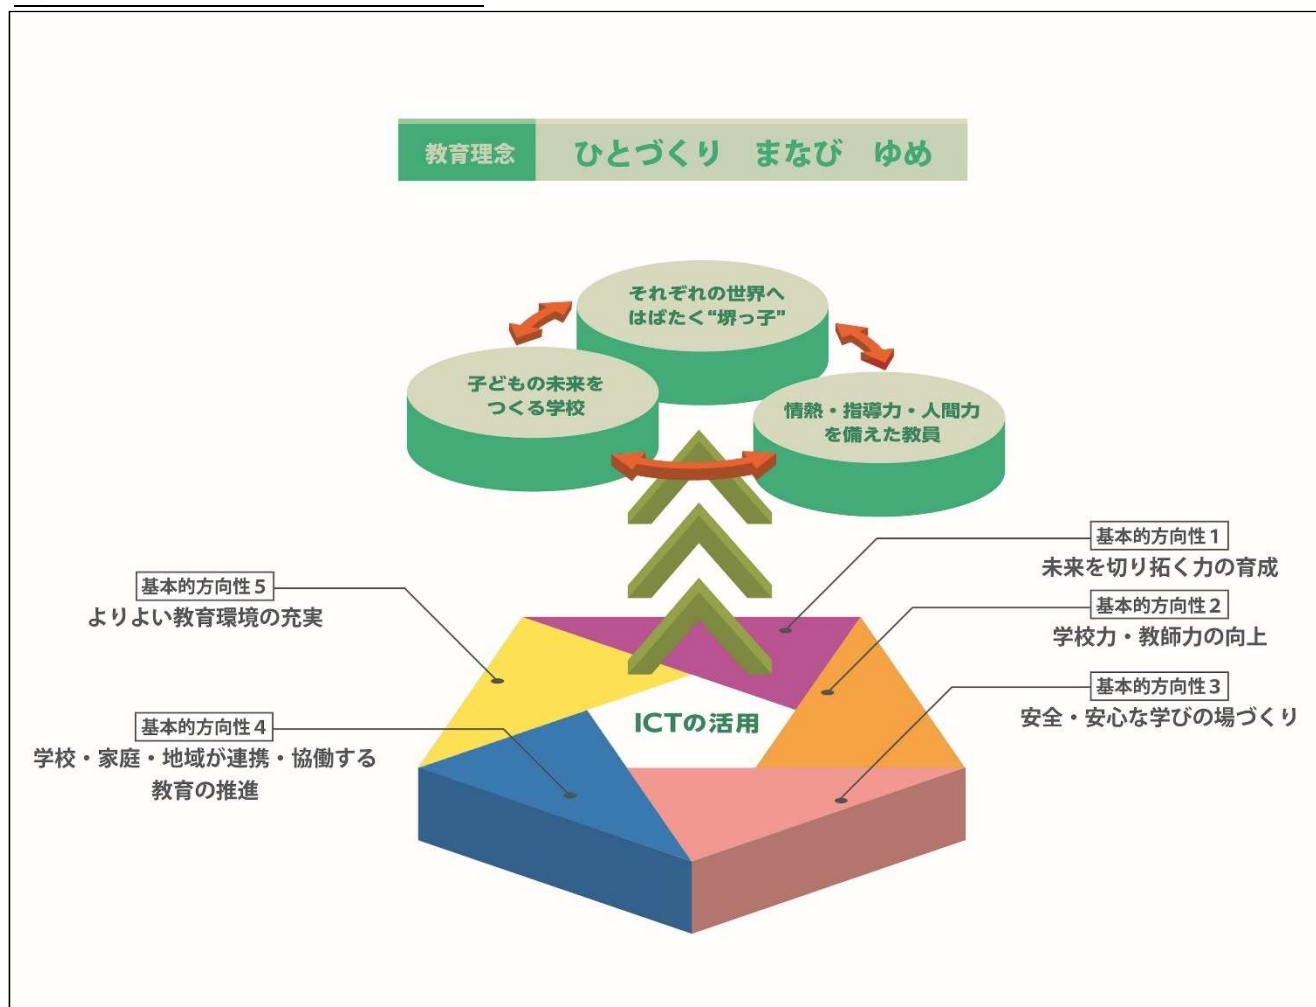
教育理念　ひとづくり　まなび　ゆめ

それぞれの世界へはばたく“堺っ子”

子どもの未来をつくる学校

情熱・指導力・人間力を備えた教員

基本的方向性１
未来を切り拓く力の育成

基本的方向性５
よりよい教育環境の充実

基本的方向性２
学校力・教師力の向上

基本的方向性３
安全・安心な学びの場づくり

ICTの活用

基本的方向性４
学校・家庭・地域が連携・協働する教育の推進